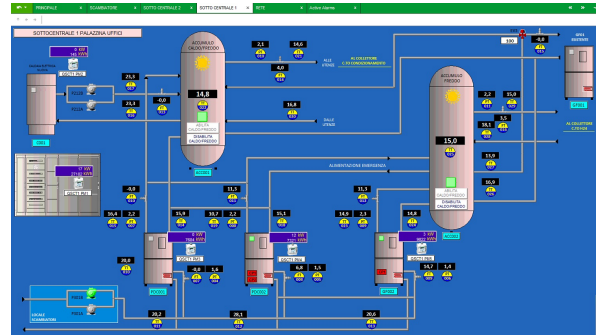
PRINCIPALE | SCAMBIATORI | SOTTO CENTRALE 2 | SOTTO CENTRALE 1 | RETI | Active Alarms

SOTTOCENTRALE 1 PALAZZINA UFFICI

0 KW
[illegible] KWh

ACCUMULO CALDO/FREDDO

2,1
14,6

POMPA CIRCOLAZIONE

ALLE UTENZE

AL COLLETTORE C.TE CONDIZIONAMENTO

150
-0,0

GF01 ESISTENTE

25,3
24,3
-0,0

14,8

DELTA CALDO/FREDDO
DISABILITA CALDO/FREDDO

4,0

16,8
DALLE UTENZE

ACCUMULO FREDDO

2,2
15,0
19,1
3,5
AL COLLETTORE C.TE H2O

GF01

15,0

ALIMENTAZIONE EMERGENZA

13,9
16,9

12 KW
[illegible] KWh

DELTA CALDO/FREDDO
DISABILITA CALDO/FREDDO

-8,0
11,3
11,3

16,4
2,2
15,9
10,7
2,2
15,1
14,9
2,3
14,9

4 KW
7804 KWh
12 KW
7995 KWh
5 KW
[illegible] KWh

20,0
-0,0
3,4
6,8
1,5
14,7
1,4

LOCALE SCAMBIATORI

20,2
20,1
20,6